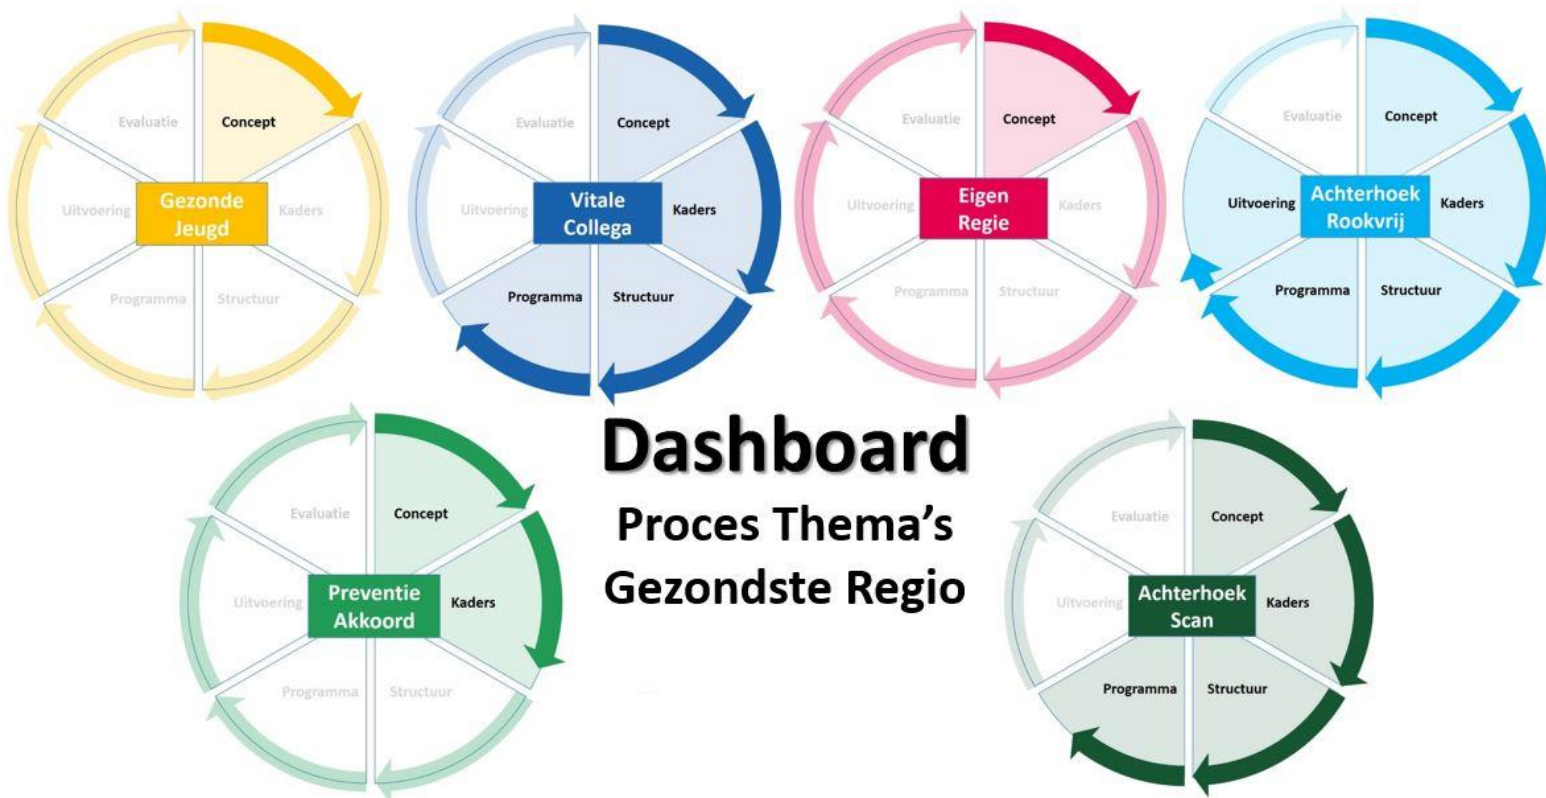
Evaluatie
Concept
Gezonde Jeugd
Uitvoering
Kaders
Programma
Structuur

Evaluatie
Concept
Vitale Collega
Uitvoering
Kaders
Programma
Structuur

Evaluatie
Concept
Eigen Regie
Uitvoering
Kaders
Programma
Structuur

Evaluatie
Concept
Achterhoek Rookvrij
Uitvoering
Kaders
Programma
Structuur

Dashboard
Proces Thema's
Gezondste Regio

Evaluatie
Concept
Preventie Akkoord
Uitvoering
Kaders
Programma
Structuur

Evaluatie
Concept
Achterhoek Scan
Uitvoering
Kaders
Programma
Structuur